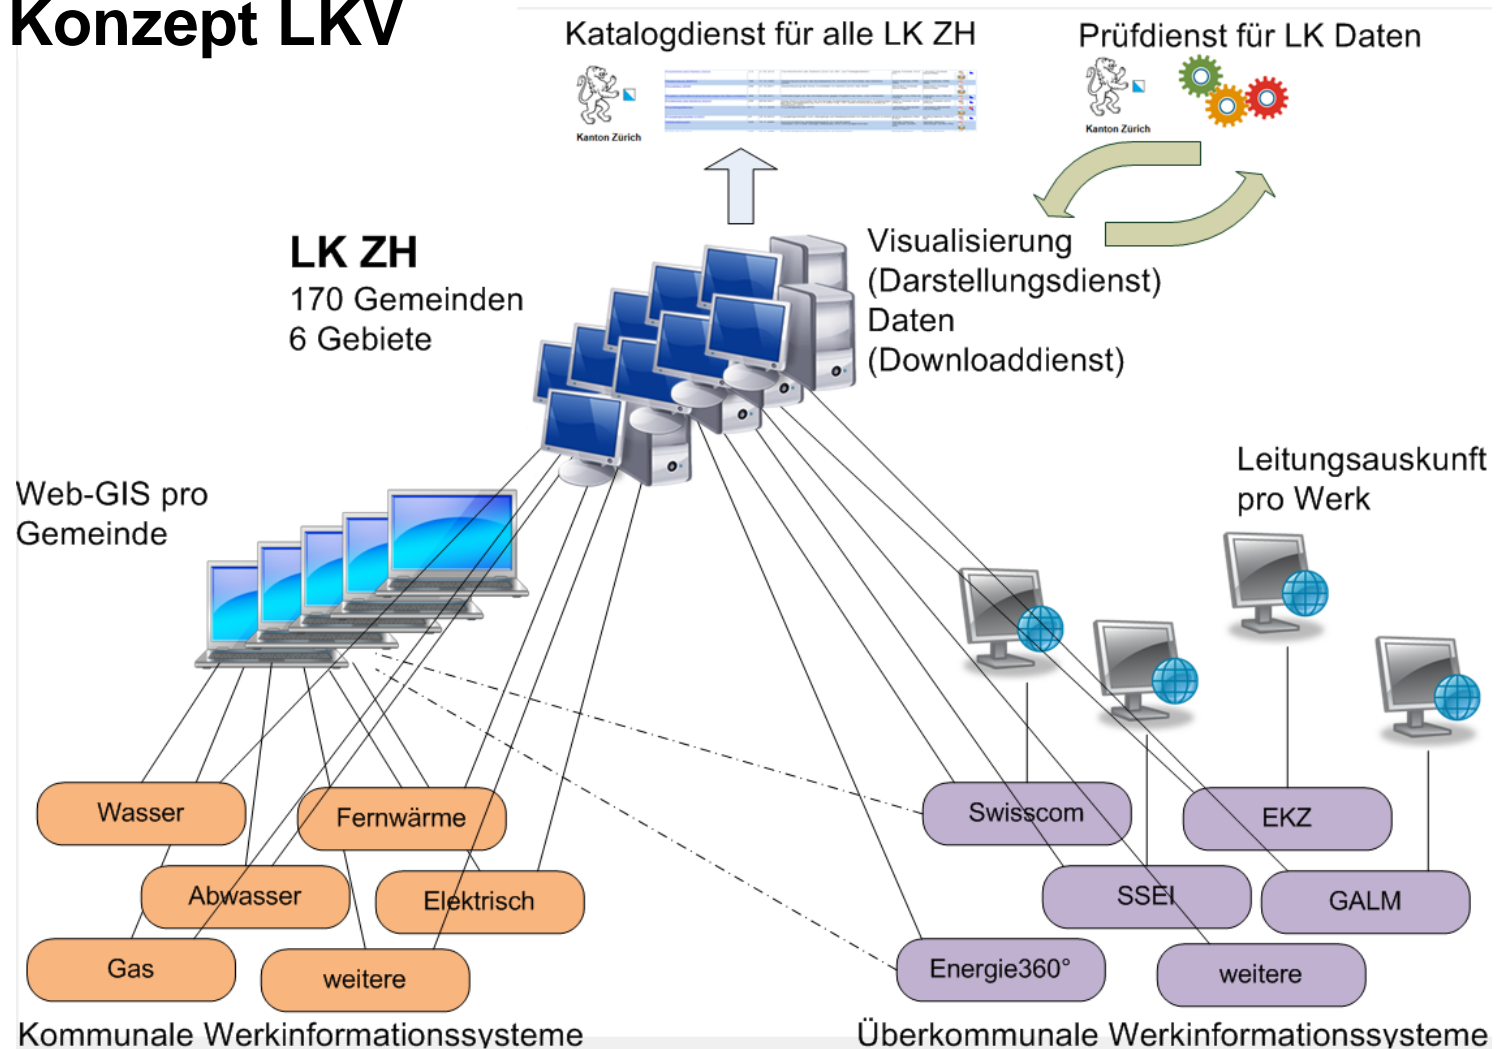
Konzept LKV

Katalogdienst für alle LK ZH

Kanton Zürich

Prüfdienst für LK Daten

Kanton Zürich

LK ZH
170 Gemeinden
6 Gebiete

Visualisierung
(Darstellungsdienst)
Daten
(Downloaddienst)

Web-GIS pro Gemeinde

Leitungsauskunft pro Werk

Wasser

Fernwärme

Abwasser

Elektrisch

Gas

weitere

Swisscom

EKZ

SSEI

GALM

Energie360°

weitere

Kommunale Werkinformationssysteme

Überkommunale Werkinformationssysteme